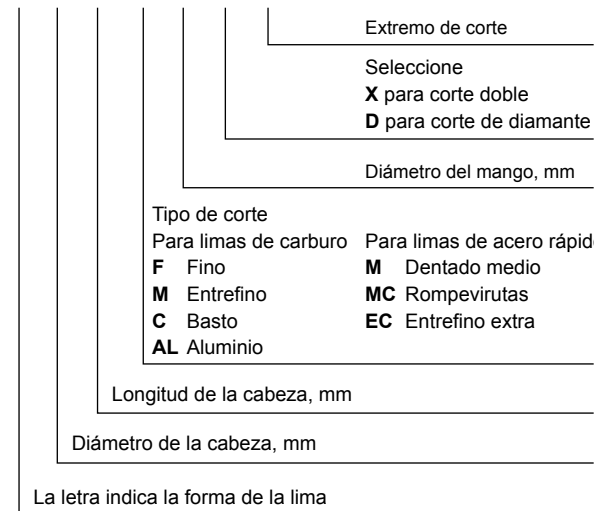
Extremo de corte

Seleccione
**X** para corte doble
**D** para corte de diamante

Diámetro del mango, mm

Tipo de corte

| Para limas de carburo | Para limas de acero rápid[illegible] |
|---|---|
| **F** Fino | **M** Dentado medio |
| **M** Entrefino | **MC** Rompevirutas |
| **C** Basto | **EC** Entrefino extra |
| **AL** Aluminio | |

Longitud de la cabeza, mm

Diámetro de la cabeza, mm

La letra indica la forma de la lima